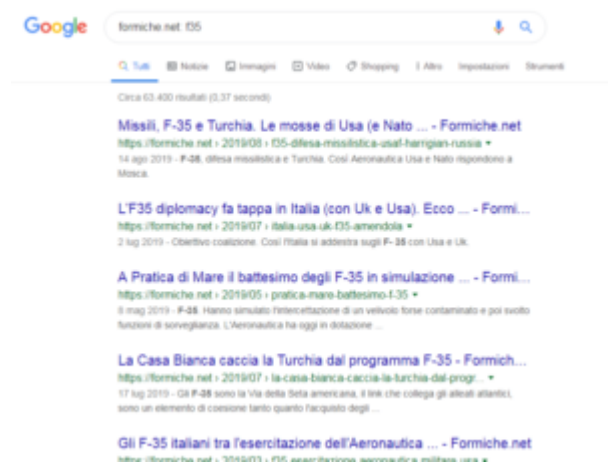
Google

formiche.net f35

Tutti Notizie Immagini Video Shopping Altro Impostazioni Strumenti

Circa 63.400 risultati (0,37 secondi)

Missili, F-35 e Turchia. Le mosse di Usa (e Nato ... - Formiche.net
https://formiche.net › 2019/08 › f35-difesa-missilistica-usaf-harrigian-russia
14 ago 2019 - F-35, difesa missilistica e Turchia. Così Aeronautica Usa e Nato rispondono a Mosca.

L'F35 diplomacy fa tappa in Italia (con Uk e Usa). Ecco ... - Formi...
https://formiche.net › 2019/07 › italia-usa-uk-f35-amendola
2 lug 2019 - Obiettivo coalizione. Così l'Italia si addestra sugli F-35 con Usa e Uk.

A Pratica di Mare il battesimo degli F-35 in simulazione ... - Formi...
https://formiche.net › 2019/05 › pratica-mare-battesimo-f-35
8 mag 2019 - F-35. Hanno simulato l'intercettazione di un velivolo forse contaminato e poi svolto funzioni di sorveglianza. L'Aeronautica ha oggi in dotazione ...

La Casa Bianca caccia la Turchia dal programma F-35 - Formich...
https://formiche.net › 2019/07 › la-casa-bianca-caccia-la-turchia-dal-progr...
17 lug 2019 - Gli F-35 sono la Via della Seta americana, il link che collega gli alleati atlantici, sono un elemento di coesione tanto quanto l'acquisto degli ...

Gli F-35 italiani tra l'esercitazione dell'Aeronautica ... - Formiche.net
https://formiche.net › 2019/03 › f35-esercitazione-aeronautica-militare-usa